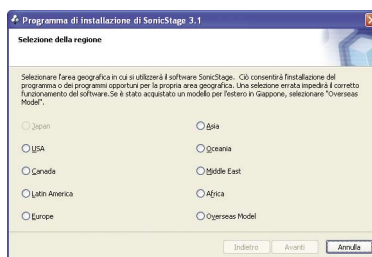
Programma di installazione di SonicStage 3.1

Selezione della regione

Selezionare l'area geografica in cui si utilizzerà il software SonicStage. Ciò consentirà l'installazione del programma o dei programmi opportuni per la propria area geografica. Una selezione errata impedirà il corretto funzionamento del software.Se è stato acquistato un modello per l'estero in Giappone, selezionare "Overseas Model".

Japan

Asia

USA

Oceania

Canada

Middle East

Latin America

Africa

Europe

Overseas Model

Indietro

Avanti

Annulla